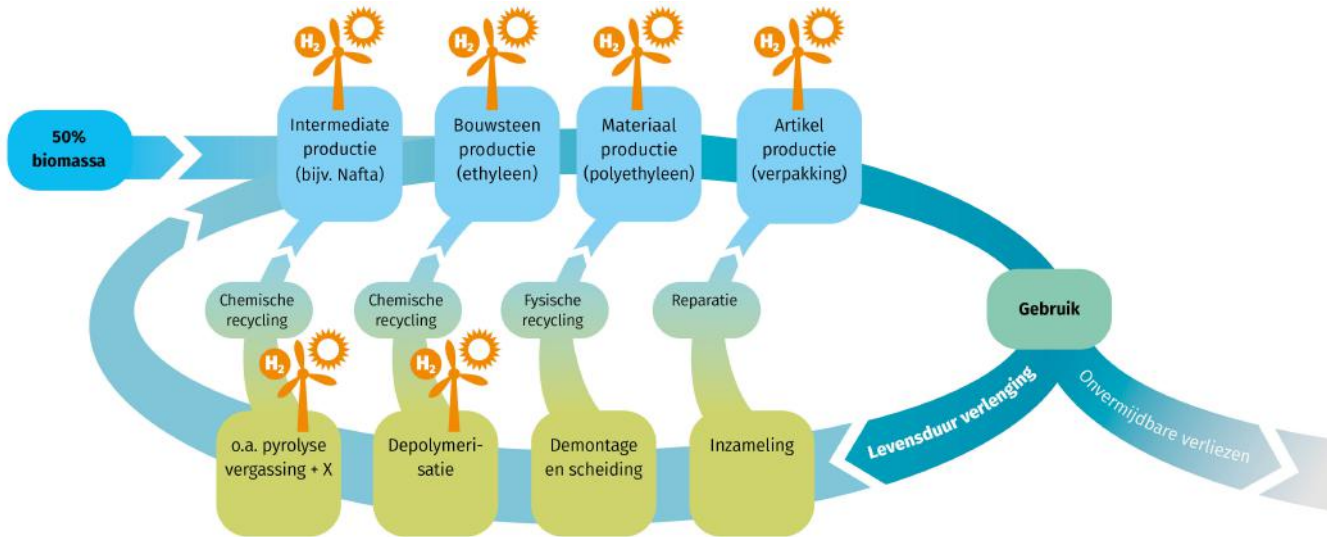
$H_2$ $H_2$ $H_2$ $H_2$

50% biomassa

Intermediate productie (bijv. Nafta)

Bouwsteen productie (ethyleen)

Materiaal productie (polyethyleen)

Artikel productie (verpakking)

Gebruik

Chemische recycling

Chemische recycling

Fysische recycling

Reparatie

$H_2$ $H_2$

o.a. pyrolyse vergassing + X

Depolymerisatie

Demontage en scheiding

Inzameling

Levensduur verlenging

Onvermijdbare verliezen